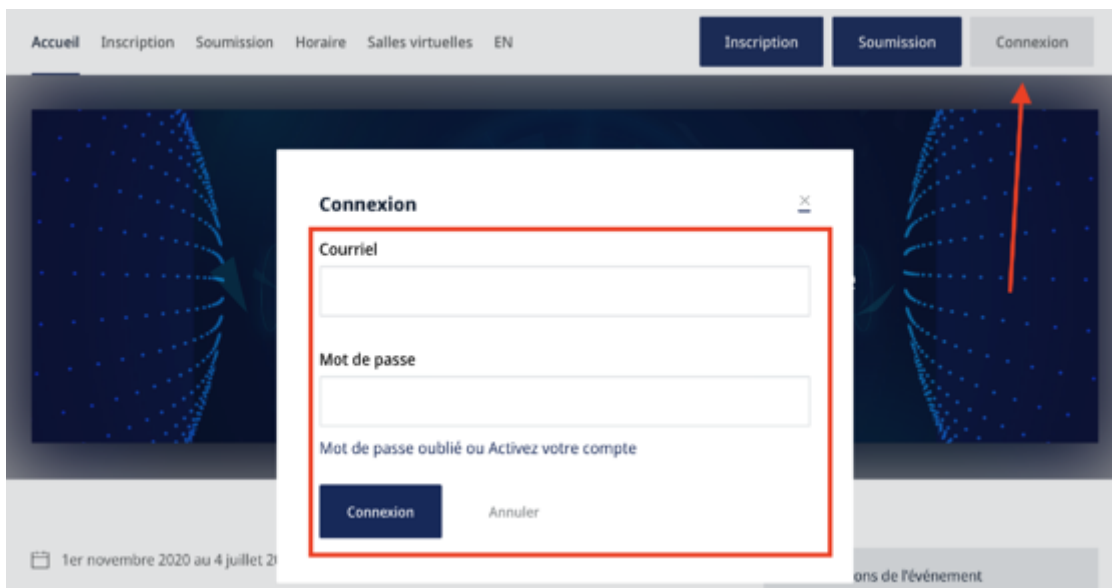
Accueil Inscription Soumission Horaire Salles virtuelles EN

Inscription Soumission Connexion

Connexion

Courriel

Mot de passe

Mot de passe oublié ou Activez votre compte

Connexion Annuler

1er novembre 2020 au 4 juillet 2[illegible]

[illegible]ons de l'événement